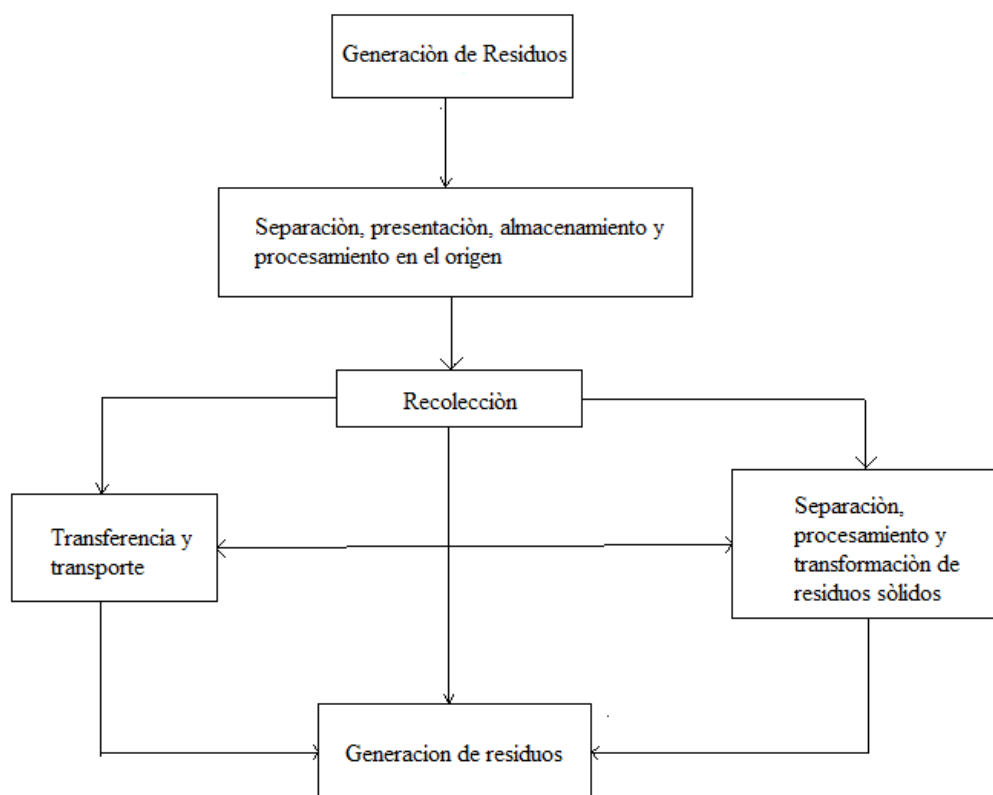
Generaciòn de Residuos

Separaciòn, presentaciòn, almacenamiento y procesamiento en el origen

Recolecciòn

Transferencia y transporte

Separaciòn, procesamiento y transformaciòn de residuos sòlidos

Generacion de residuos